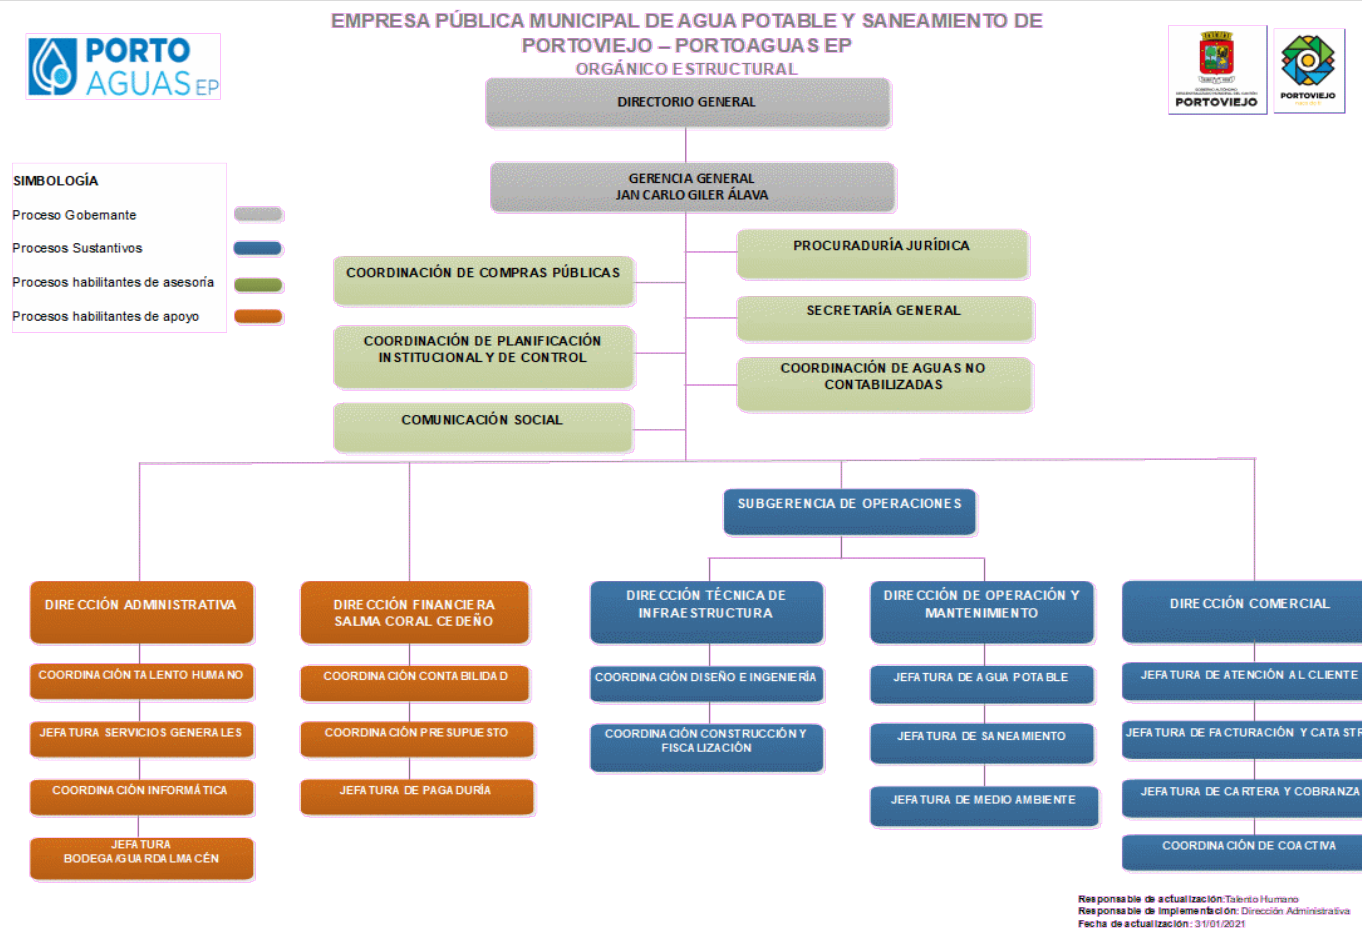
EMPRESA PÚBLICA MUNICIPAL DE AGUA POTABLE Y SANEAMIENTO DE PORTOVIEJO – PORTOAGUAS EP
ORGÁNICO ESTRUCTURAL

PORTO AGUAS EP

PORTOVIEJO

PORTOVIEJO

DIRECTORIO GENERAL

GERENCIA GENERAL
JAN CARLO GILER ÁLAVA

SIMBOLOGÍA
Proceso Gobernante
Procesos Sustantivos
Procesos habilitantes de asesoría
Procesos habilitantes de apoyo

PROCURADURÍA JURÍDICA

COORDINACIÓN DE COMPRAS PÚBLICAS

SECRETARÍA GENERAL

COORDINACIÓN DE PLANIFICACIÓN INSTITUCIONAL Y DE CONTROL

COORDINACIÓN DE AGUAS NO CONTABILIZADAS

COMUNICACIÓN SOCIAL

SUBGERENCIA DE OPERACIONES

DIRECCIÓN ADMINISTRATIVA
COORDINACIÓN TALENTO HUMANO
JEFATURA SERVICIOS GENERALES
COORDINACIÓN INFORMÁTICA
JEFATURA BODEGA/GUARDALMACÉN

DIRECCIÓN FINANCIERA
SALMA CORAL CEDEÑO
COORDINACIÓN CONTABILIDAD
COORDINACIÓN PRESUPUESTO
JEFATURA DE PAGADURÍA

DIRECCIÓN TÉCNICA DE INFRAESTRUCTURA
COORDINACIÓN DISEÑO E INGENIERÍA
COORDINACIÓN CONSTRUCCIÓN Y FISCALIZACIÓN

DIRECCIÓN DE OPERACIÓN Y MANTENIMIENTO
JEFATURA DE AGUA POTABLE
JEFATURA DE SANEAMIENTO
JEFATURA DE MEDIO AMBIENTE

DIRECCIÓN COMERCIAL
JEFATURA DE ATENCIÓN AL CLIENTE
JEFATURA DE FACTURACIÓN Y CATASTR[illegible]
JEFATURA DE CARTERA Y COBRANZA
COORDINACIÓN DE COACTIVA

Responsable de actualización: Talento Humano
Responsable de implementación: Dirección Administrativa
Fecha de actualización: 31/01/2021